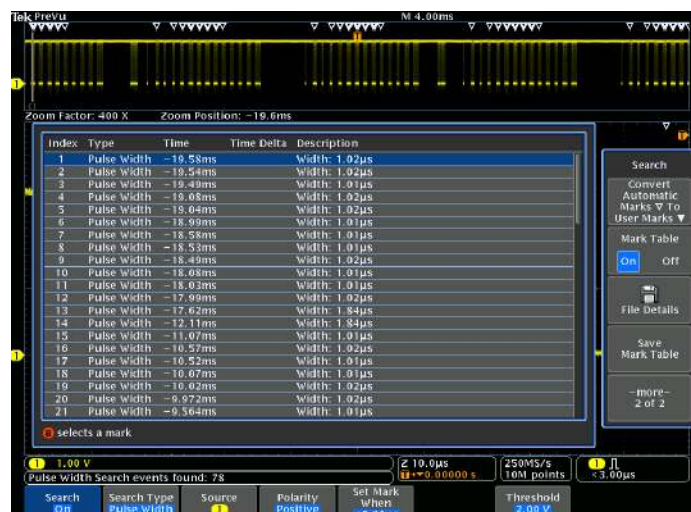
Tek PreVu M 4.00ms

Zoom Factor: 400 X Zoom Position: -19.6ms

| Index | Type | Time | Time Delta | Description |
|---|---|---|---|---|
| 1 | Pulse Width | -19.58ms | | Width: 1.02µs |
| 2 | Pulse Width | -19.54ms | | Width: 1.02µs |
| 3 | Pulse Width | -19.49ms | | Width: 1.01µs |
| 4 | Pulse Width | -19.08ms | | Width: 1.02µs |
| 5 | Pulse Width | -19.04ms | | Width: 1.02µs |
| 6 | Pulse Width | -18.99ms | | Width: 1.01µs |
| 7 | Pulse Width | -18.58ms | | Width: 1.01µs |
| 8 | Pulse Width | -18.53ms | | Width: 1.01µs |
| 9 | Pulse Width | -18.49ms | | Width: 1.02µs |
| 10 | Pulse Width | -18.08ms | | Width: 1.01µs |
| 11 | Pulse Width | -18.03ms | | Width: 1.01µs |
| 12 | Pulse Width | -17.99ms | | Width: 1.02µs |
| 13 | Pulse Width | -17.62ms | | Width: 1.84µs |
| 14 | Pulse Width | -12.11ms | | Width: 1.84µs |
| 15 | Pulse Width | -11.07ms | | Width: 1.01µs |
| 16 | Pulse Width | -10.57ms | | Width: 1.02µs |
| 17 | Pulse Width | -10.52ms | | Width: 1.01µs |
| 18 | Pulse Width | -10.07ms | | Width: 1.01µs |
| 19 | Pulse Width | -10.02ms | | Width: 1.02µs |
| 20 | Pulse Width | -9.972ms | | Width: 1.02µs |
| 21 | Pulse Width | -9.564ms | | Width: 1.01µs |

selects a mark

Search

Convert Automatic Marks ▽ To User Marks ▼

Mark Table
On Off

File Details

Save Mark Table

-more- 2 of 2

1 1.00 V
Pulse Width Search events found: 78
10.0µs
0.00000 s
250MS/s
10M points
1 < 3.00µs

Search On | Search Type Pulse Width | Source 1 | Polarity Positive | Set Mark When | Threshold 2.00 V